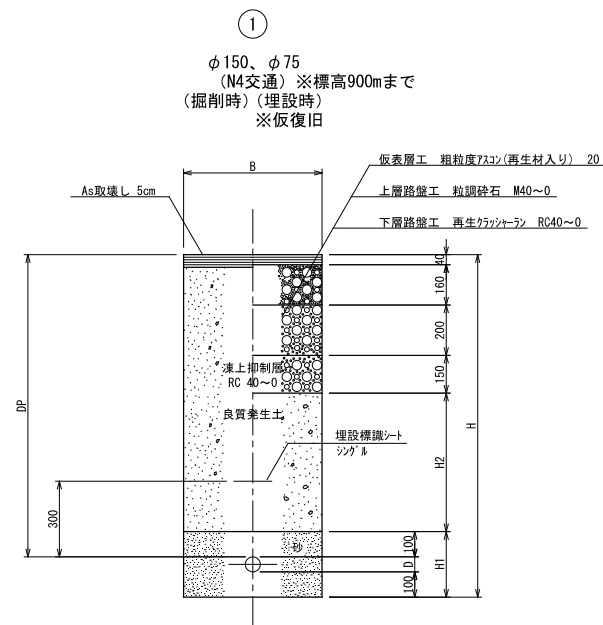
①

φ150、φ75
(N4交通) ※標高900mまで
(掘削時) (埋設時)
※仮復旧

B

As取壊し 5cm

仮表層工 粗粒度アスコン(再生材入り) 20
上層路盤工 粒調砕石 M40～0
下層路盤工 再生クラッシャーラン RC40～0

40
160
200
150

凍上抑制層
RC 40～0

良質発生土

埋設標識シート
シングル

DP
H
H2
300
砂
100
D
100
H1